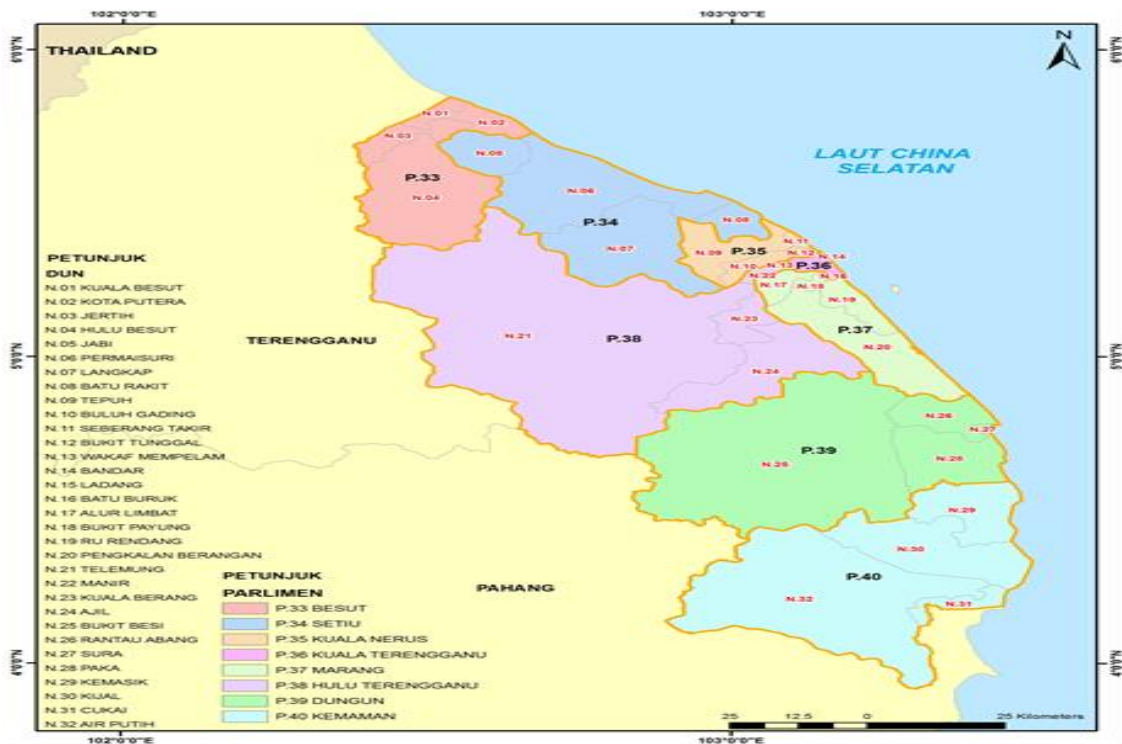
102°0'0"E
103°0'0"E
6°0'0"N
6°0'0"N
THAILAND
N
LAUT CHINA SELATAN
N.01
N.02
N.03
N.05
P.33
N.04
N.06
P.34
N.07
N.08
N.09
P.35
N.11
N.12
N.14
N.10
N.13
P.36
N.22
N.16
N.17
N.18
N.15
N.19
N.23
P.37
N.21
P.38
N.20
N.24
N.26
N.27
P.39
N.25
N.28
N.29
N.30
P.40
N.32
N.31
5°0'0"N
5°0'0"N
4°0'0"N
4°0'0"N
TERENGGANU
PAHANG

PETUNJUK
DUN
N.01 KUALA BESUT
N.02 KOTA PUTERA
N.03 JERTIH
N.04 HULU BESUT
N.05 JABI
N.06 PERMAISURI
N.07 LANGKAP
N.08 BATU RAKIT
N.09 TEPUH
N.10 BULUH GADING
N.11 SEBERANG TAKIR
N.12 BUKIT TUNGGAL
N.13 WAKAF MEMPELAM
N.14 BANDAR
N.15 LADANG
N.16 BATU BURUK
N.17 ALUR LIMBAT
N.18 BUKIT PAYUNG
N.19 RU RENDANG
N.20 PENGKALAN BERANGAN
N.21 TELEMUNG
N.22 MANIR
N.23 KUALA BERANG
N.24 AJIL
N.25 BUKIT BESI
N.26 RANTAU ABANG
N.27 SURA
N.28 PAKA
N.29 KEMASIK
N.30 KUAL
N.31 CUKAI
N.32 AIR PUTIH

PETUNJUK
PARLIMEN
P.33 BESUT
P.34 SETIU
P.35 KUALA NERUS
P.36 KUALA TERENGGANU
P.37 MARANG
P.38 HULU TERENGGANU
P.39 DUNGUN
P.40 KEMAMAN

25 12.5 0 25 Kilometers
102°0'0"E
103°0'0"E